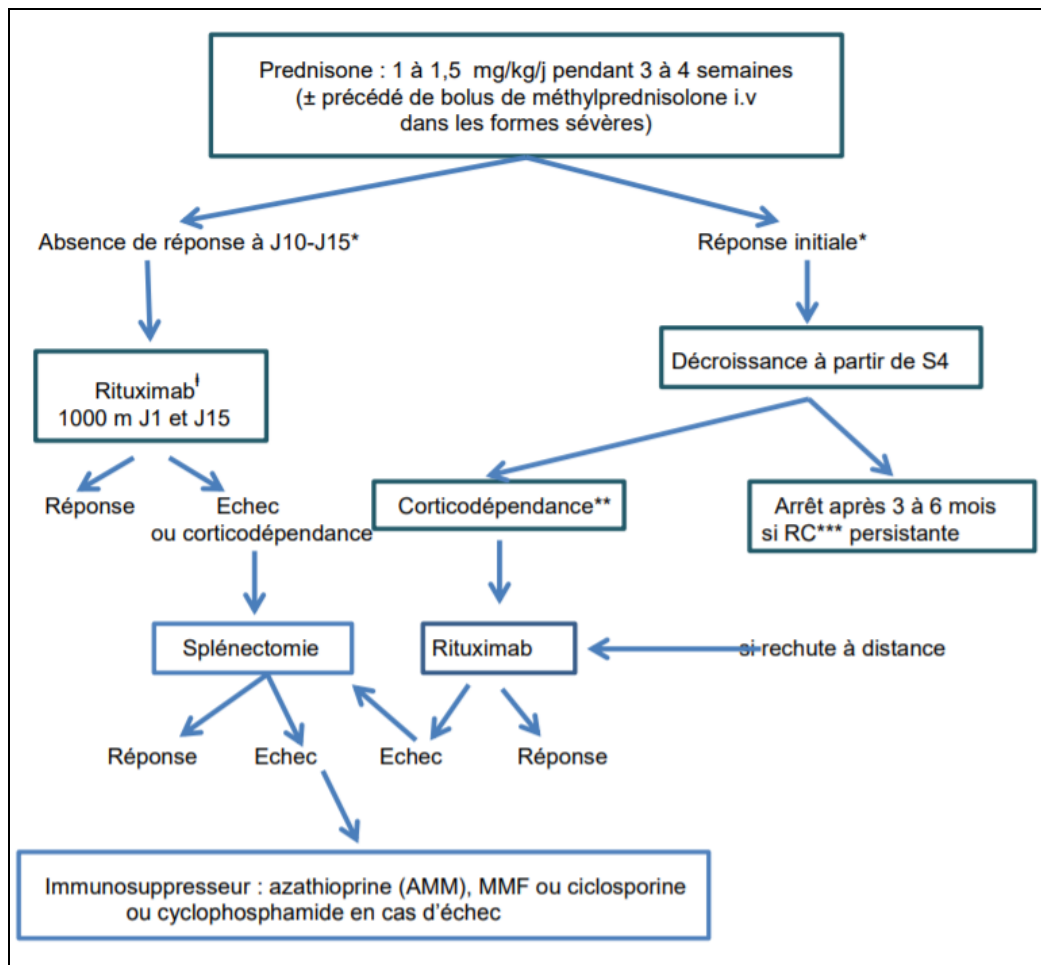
Prednisone : 1 à 1,5 mg/kg/j pendant 3 à 4 semaines (± précédé de bolus de méthylprednisolone i.v dans les formes sévères)

Absence de réponse à J10-J15*

Réponse initiale*

Rituximab$^{ǀ}$
1000 m J1 et J15

Décroissance à partir de S4

Réponse

Echec ou corticodépendance

Corticodépendance**

Arrêt après 3 à 6 mois si RC*** persistante

Splénectomie

Rituximab

si rechute à distance

Réponse

Echec

Echec

Réponse

Immunosuppresseur : azathioprine (AMM), MMF ou ciclosporine ou cyclophosphamide en cas d'échec